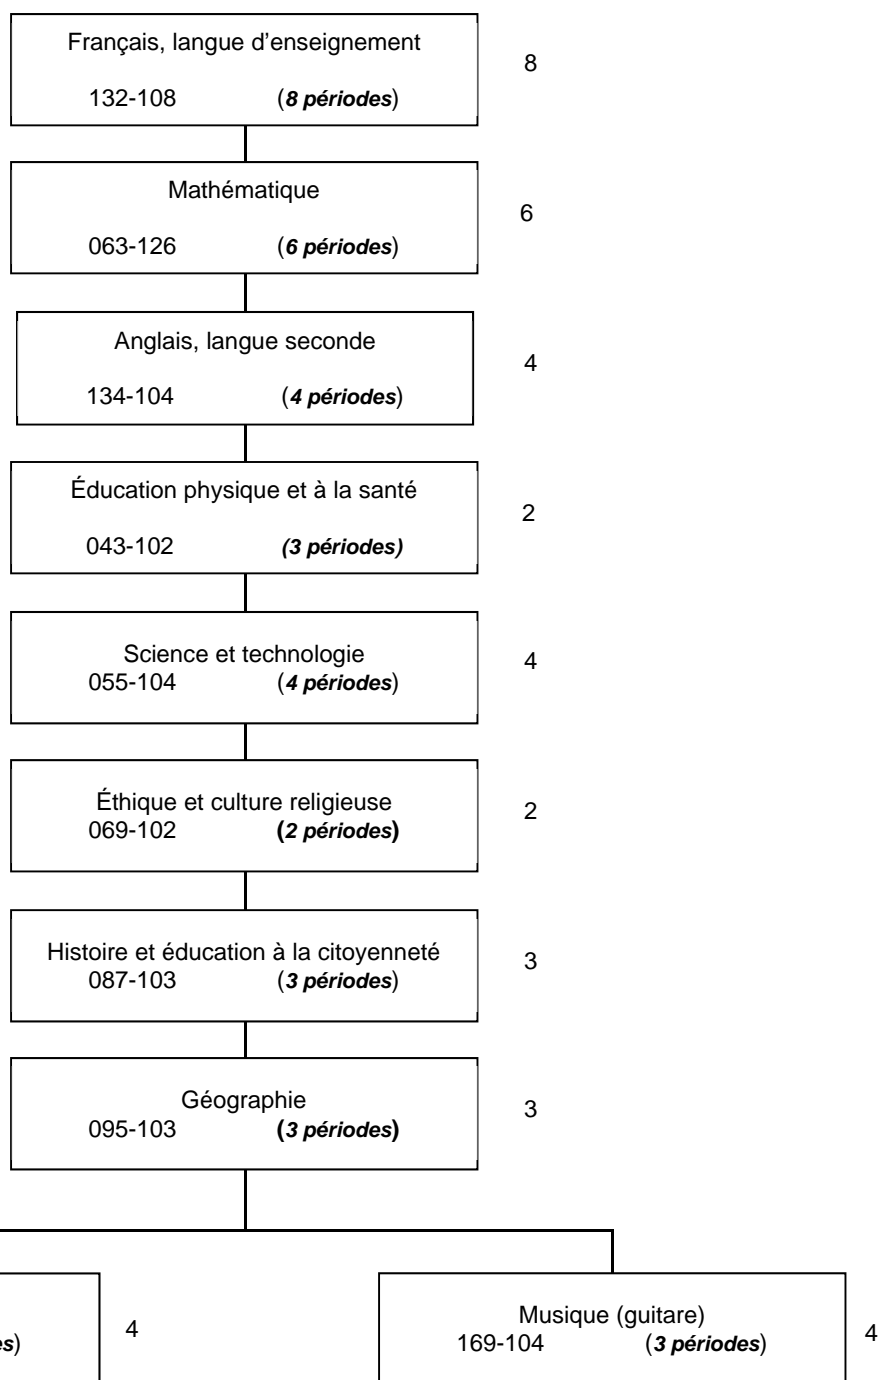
Français, langue d'enseignement
132-108 (*8 périodes*)

8

Mathématique
063-126 (*6 périodes*)

6

Anglais, langue seconde
134-104 (*4 périodes*)

4

Éducation physique et à la santé
043-102 (*3 périodes)*

2

Science et technologie
055-104 (*4 périodes*)

4

Éthique et culture religieuse
069-102 (*2 périodes*)

2

Histoire et éducation à la citoyenneté
087-103 (*3 périodes*)

3

Géographie
095-103 (*3 périodes*)

3

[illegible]es)

4

Musique (guitare)
169-104 (*3 périodes*)

4